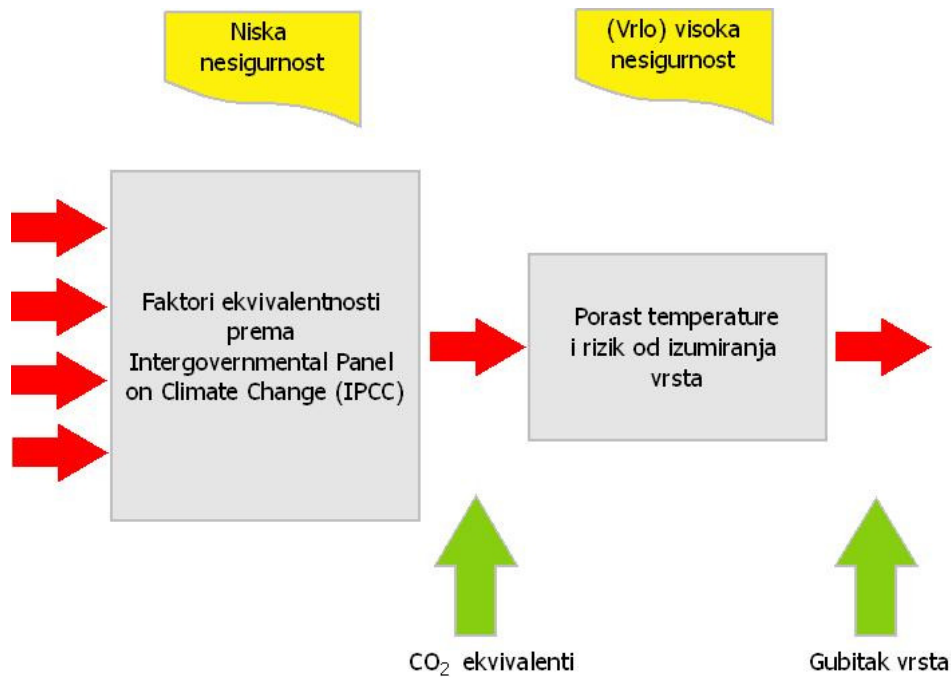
Niska nesigurnost

(Vrlo) visoka nesigurnost

Faktori ekvivalentnosti prema Intergovernmental Panel on Climate Change (IPCC)

Porast temperature i rizik od izumiranja vrsta

$CO_2$ ekvivalenti

Gubitak vrsta